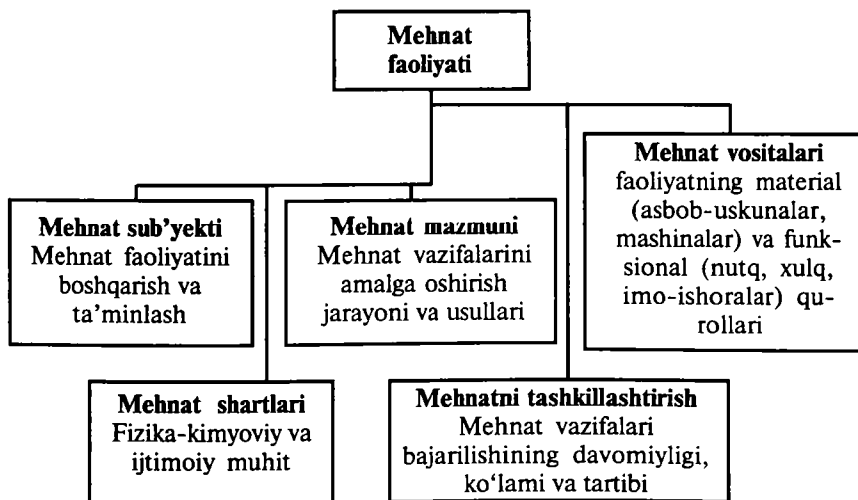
Mehnat faoliyati

Mehnat sub'yekti
Mehnat faoliyatini boshqarish va ta'minlash

Mehnat mazmuni
Mehnat vazifalarini amalga oshirish jarayoni va usullari

Mehnat vositalari
faoliyatning material (asbob-uskunalar, mashinalar) va funksional (nutq, xulq, imo-ishoralar) qurollari

Mehnat shartlari
Fizika-kimyoviy va ijtimoiy muhit

Mehnatni tashkillashtirish
Mehnat vazifalari bajarilishining davomiyligi, ko'lami va tartibi